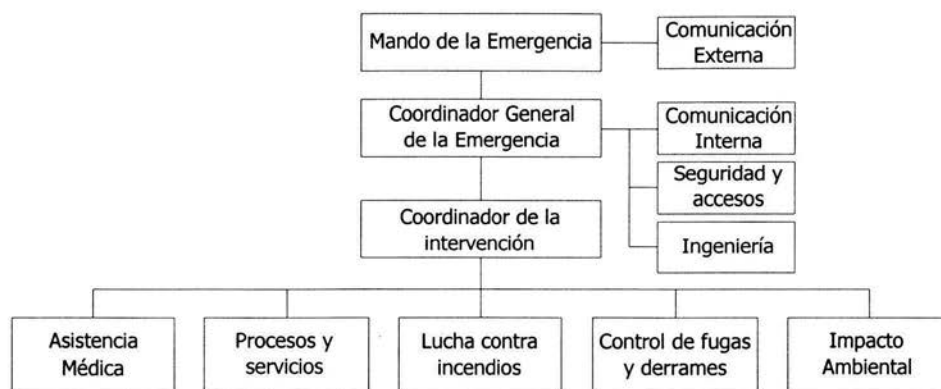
Mando de la Emergencia

Comunicación Externa

Coordinador General de la Emergencia

Comunicación Interna

Seguridad y accesos

Ingeniería

Coordinador de la intervención

Asistencia Médica

Procesos y servicios

Lucha contra incendios

Control de fugas y derrames

Impacto Ambiental